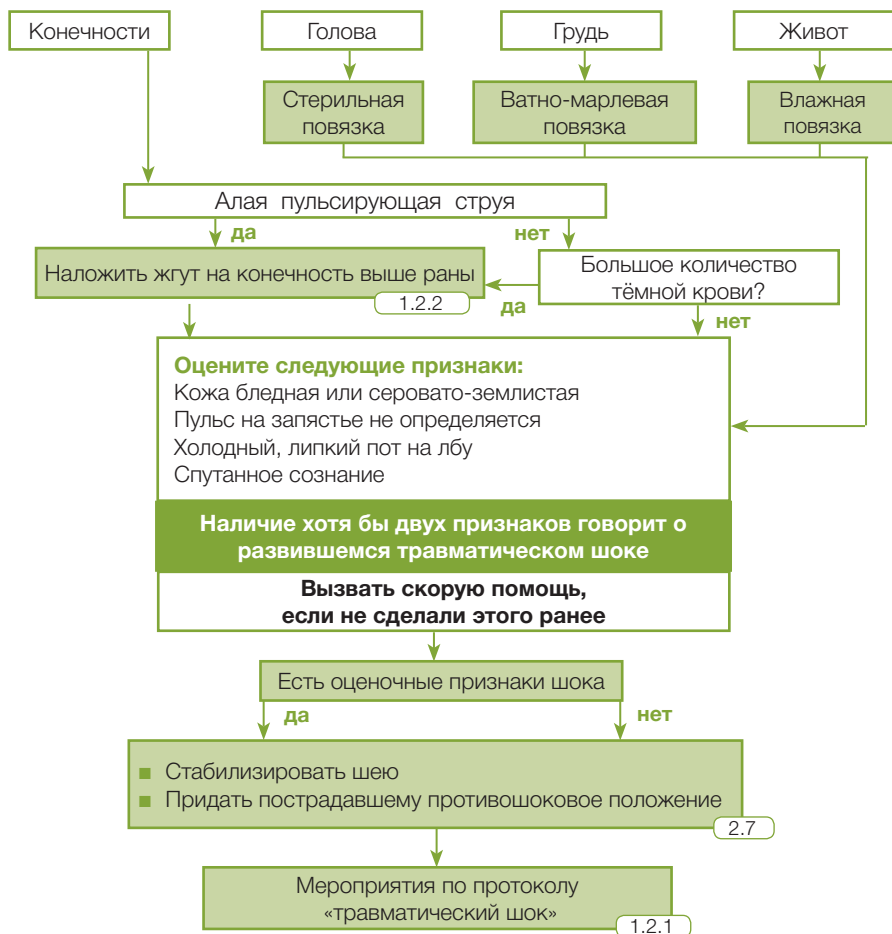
Конечности

Голова

Стерильная повязка

Грудь

Ватно-марлевая повязка

Живот

Влажная повязка

Алая пульсирующая струя

да

нет

Наложить жгут на конечность выше раны

1.2.2

да

Большое количество тёмной крови?

нет

Оцените следующие признаки:
Кожа бледная или серовато-землистая
Пульс на запястье не определяется
Холодный, липкий пот на лбу
Спутанное сознание

Наличие хотя бы двух признаков говорит о развившемся травматическом шоке

Вызвать скорую помощь, если не сделали этого ранее

Есть оценочные признаки шока

да

нет

■ Стабилизировать шею
■ Придать пострадавшему противошоковое положение

2.7

Мероприятия по протоколу «травматический шок»

1.2.1